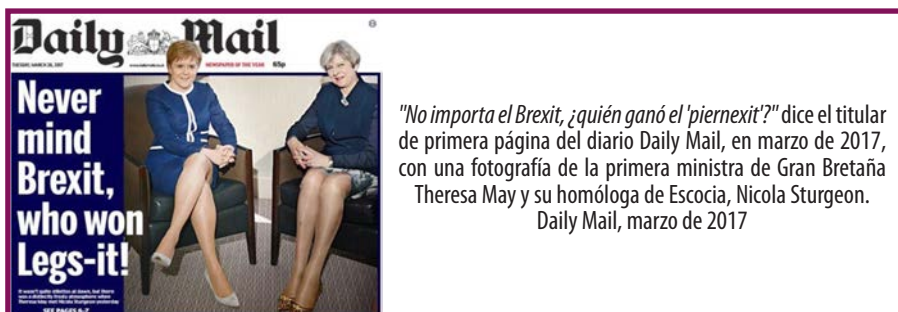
Daily Mail

TUESDAY, MARCH 28, 2017 www.dailymail.co.uk NEWSPAPER OF THE YEAR 65p

Never mind Brexit, who won Legs-it!

It wasn't quite stilettos at dawn, but there was a distinctly frosty atmosphere when Theresa May met Nicola Sturgeon yesterday

SEE PAGES 6-7

"No importa el Brexit, ¿quién ganó el 'piernexit'?" dice el titular de primera página del diario Daily Mail, en marzo de 2017, con una fotografía de la primera ministra de Gran Bretaña Theresa May y su homóloga de Escocia, Nicola Sturgeon. Daily Mail, marzo de 2017